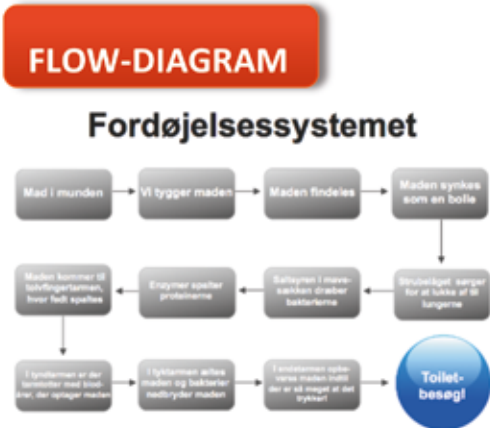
FLOW-DIAGRAM

Fordøjelsessystemet

Mad i munden

Vi tygger maden

Maden findeles

Maden synkes som en bolle

Strubelåget sørger for at lukke af til lungerne

Saltsyren i mavesækken dræber bakterierne

Enzymer spalter proteinerne

Maden kommer til tolvfingertarmen, hvor fedt spaltes

I tyndtarmen er der tarmtotter med blodårer, der optager maden

I tyktarmen æltes maden og bakterier nedbryder maden

I endetarmen opbevares maden indtil der er så meget at det trykker!

Toilet-besøg!